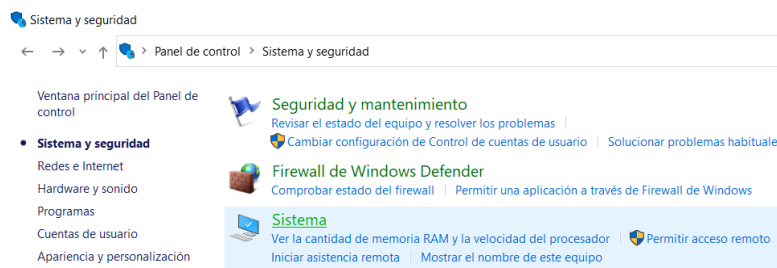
Sistema y seguridad

Panel de control > Sistema y seguridad

Ventana principal del Panel de control

Sistema y seguridad

Redes e Internet

Hardware y sonido

Programas

Cuentas de usuario

Apariencia y personalización

Seguridad y mantenimiento

Revisar el estado del equipo y resolver los problemas | Cambiar configuración de Control de cuentas de usuario | Solucionar problemas habituale

Firewall de Windows Defender

Comprobar estado del firewall | Permitir una aplicación a través de Firewall de Windows

Sistema

Ver la cantidad de memoria RAM y la velocidad del procesador | Permitir acceso remoto

Iniciar asistencia remota | Mostrar el nombre de este equipo